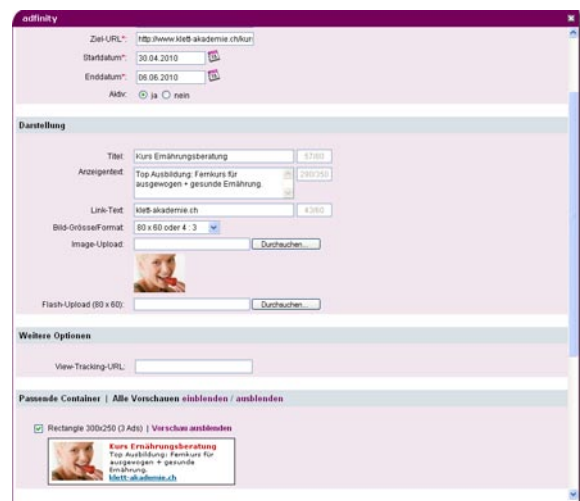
adfinity

Ziel-URL*: http://www.klett-akademie.ch/kur

Startdatum*: 30.04.2010

Enddatum*: 06.06.2010

Aktiv: ja nein

Darstellung

Titel: Kurs Ernährungsberatung 57/60

Anzeigentext: Top Ausbildung: Fernkurs für ausgewogen + gesunde Ernährung. 280/350

Link-Text: klett-akademie.ch 43/60

Bild-Grösse/Format: 80 x 60 oder 4 : 3

Image-Upload: Durchsuchen...

Flash-Upload (80 x 60): Durchsuchen...

Weitere Optionen

View-Tracking-URL:

Passende Container | Alle Vorschauen einblenden / ausblenden

Rectangle 300x250 (3 Ads) | Vorschau ausblenden

Kurs Ernährungsberatung
Top Ausbildung: Fernkurs für ausgewogen + gesunde Ernährung.
klett-akademie.ch